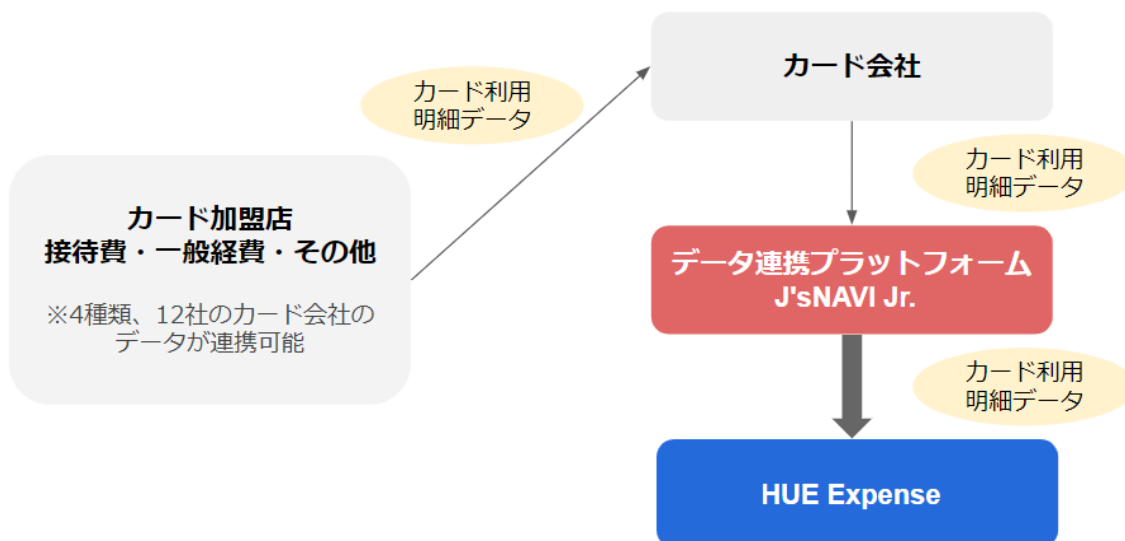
カード会社

カード利用
明細データ

カード加盟店
接待費・一般経費・その他

※4種類、12社のカード会社のデータが連携可能

カード利用
明細データ

データ連携プラットフォーム
J'sNAVI Jr.

カード利用
明細データ

HUE Expense